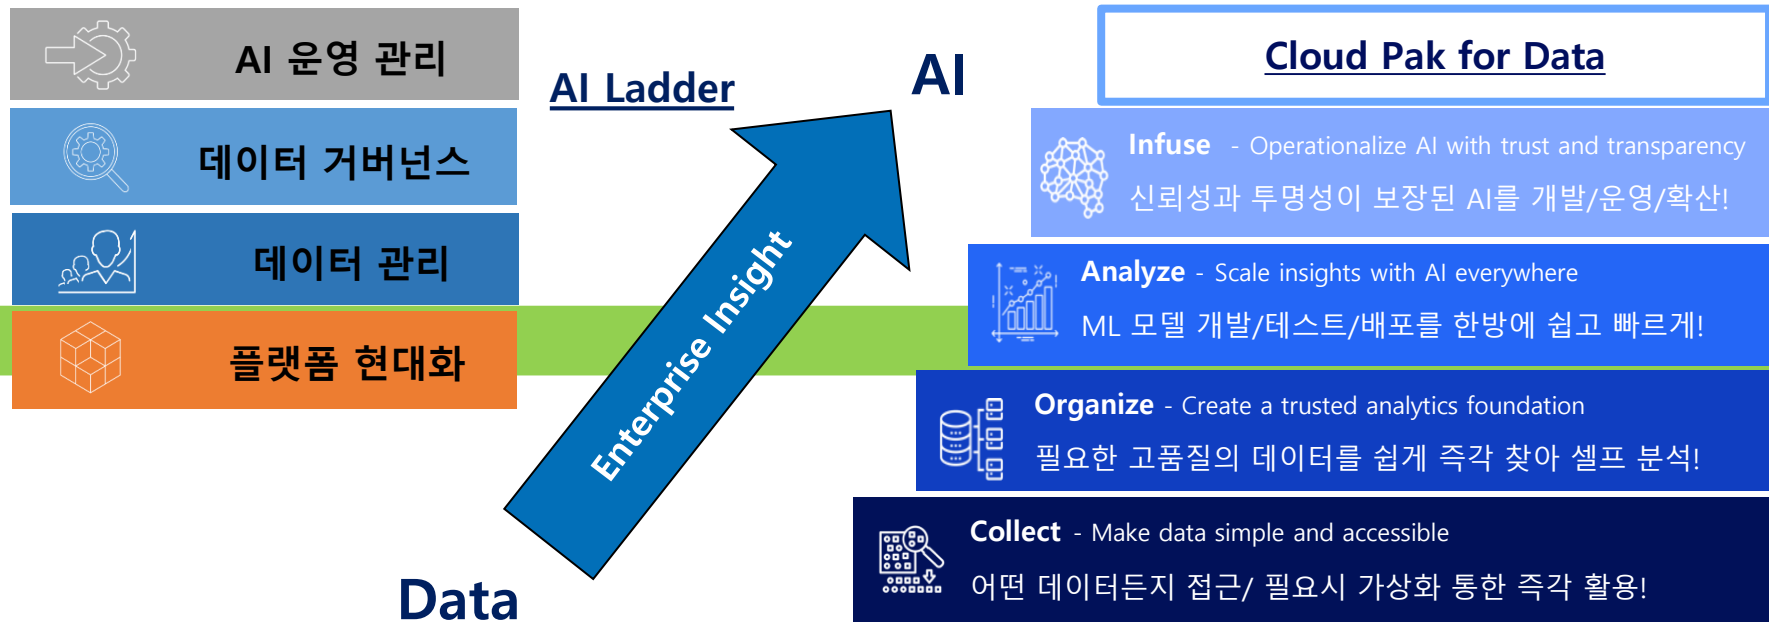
AI 운영 관리

데이터 거버넌스

데이터 관리

플랫폼 현대화

AI Ladder

AI

Enterprise Insight

Data

Cloud Pak for Data

Infuse - Operationalize AI with trust and transparency

신뢰성과 투명성이 보장된 AI를 개발/운영/확산!

Analyze - Scale insights with AI everywhere

ML 모델 개발/테스트/배포를 한방에 쉽고 빠르게!

Organize - Create a trusted analytics foundation

필요한 고품질의 데이터를 쉽게 즉각 찾아 셀프 분석!

Collect - Make data simple and accessible

어떤 데이터든지 접근/ 필요시 가상화 통한 즉각 활용!